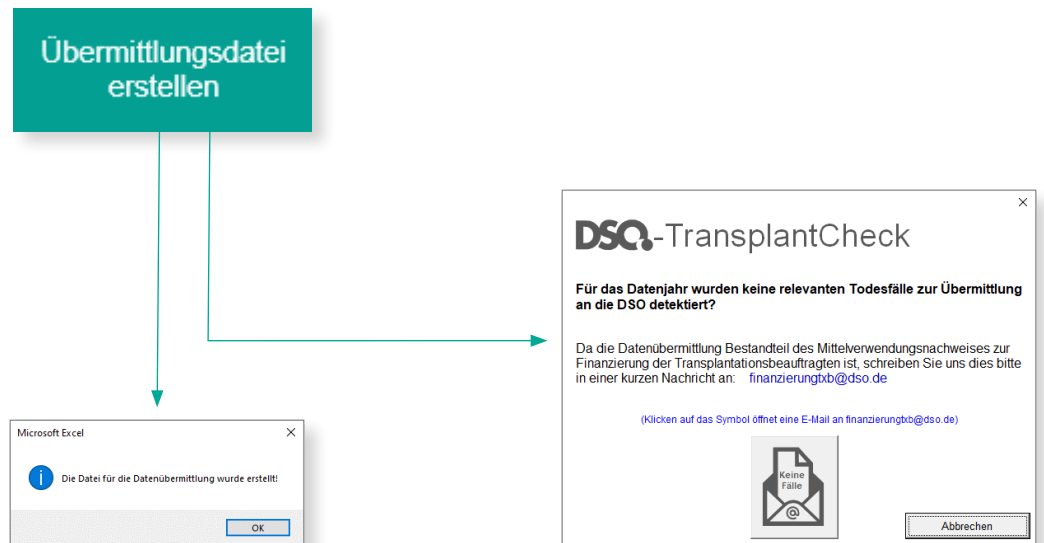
Übermittlungsdatei erstellen

Microsoft Excel

Die Datei für die Datenübermittlung wurde erstellt!

OK

DSO-TransplantCheck

Für das Datenjahr wurden keine relevanten Todesfälle zur Übermittlung an die DSO detektiert?

Da die Datenübermittlung Bestandteil des Mittelverwendungsnachweises zur Finanzierung der Transplantationsbeauftragten ist, schreiben Sie uns dies bitte in einer kurzen Nachricht an: finanzierungtxb@dso.de

(Klicken auf das Symbol öffnet eine E-Mail an finanzierungtxb@dso.de)

Keine Fälle

@

Abbrechen